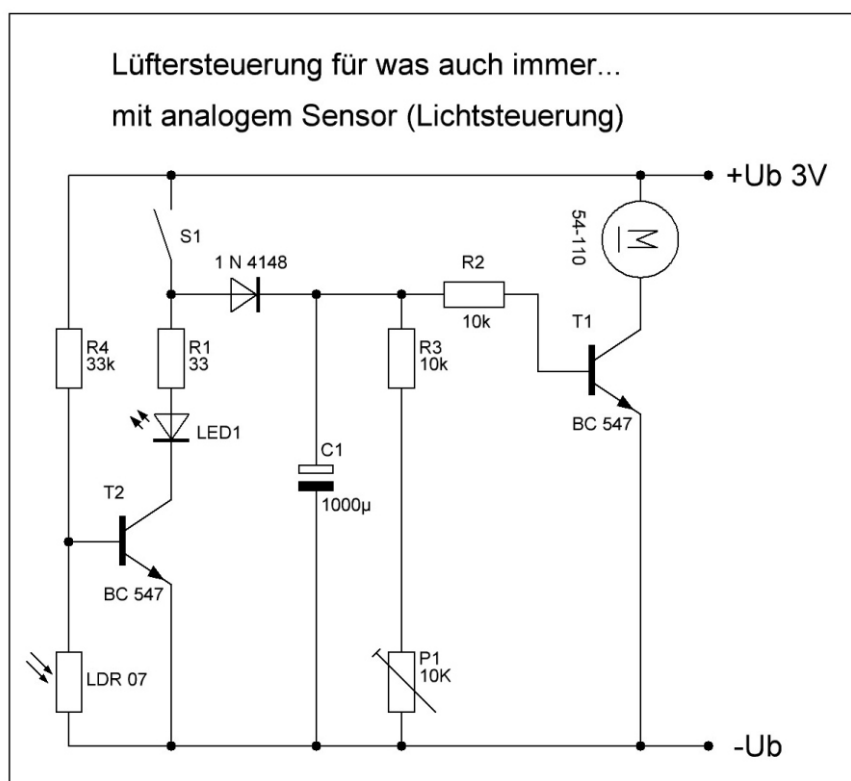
Lüftersteuerung für was auch immer...

mit analogem Sensor (Lichtsteuerung)

+Ub 3V

S1

1 N 4148

R2

10k

54-110

M

T1

R4
33k

R1
33

R3
10k

BC 547

LED1

C1

1000µ

T2

BC 547

P1
10K

LDR 07

-Ub